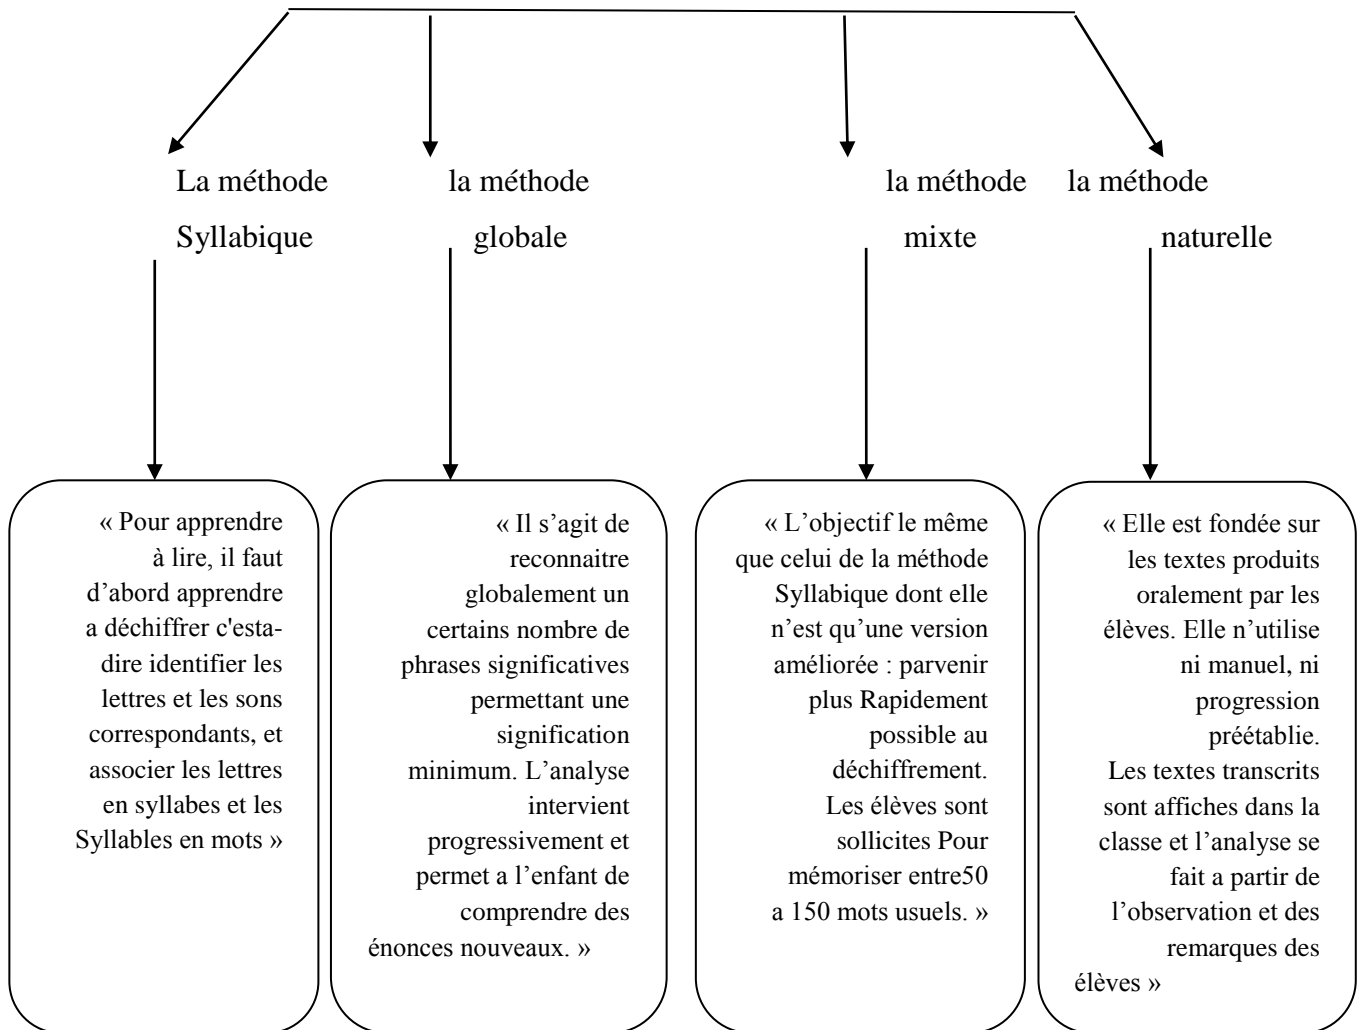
La méthode Syllabique

la méthode globale

la méthode mixte

la méthode naturelle

« Pour apprendre à lire, il faut d'abord apprendre a déchiffrer c'esta-dire identifier les lettres et les sons correspondants, et associer les lettres en syllabes et les Syllables en mots »

« Il s'agit de reconnaitre globalement un certains nombre de phrases significatives permettant une signification minimum. L'analyse intervient progressivement et permet a l'enfant de comprendre des énonces nouveaux. »

« L'objectif le même que celui de la méthode Syllabique dont elle n'est qu'une version améliorée : parvenir plus Rapidement possible au déchiffrement. Les élèves sont sollicites Pour mémoriser entre50 a 150 mots usuels. »

« Elle est fondée sur les textes produits oralement par les élèves. Elle n'utilise ni manuel, ni progression préétablie. Les textes transcrits sont affiches dans la classe et l'analyse se fait a partir de l'observation et des remarques des élèves »